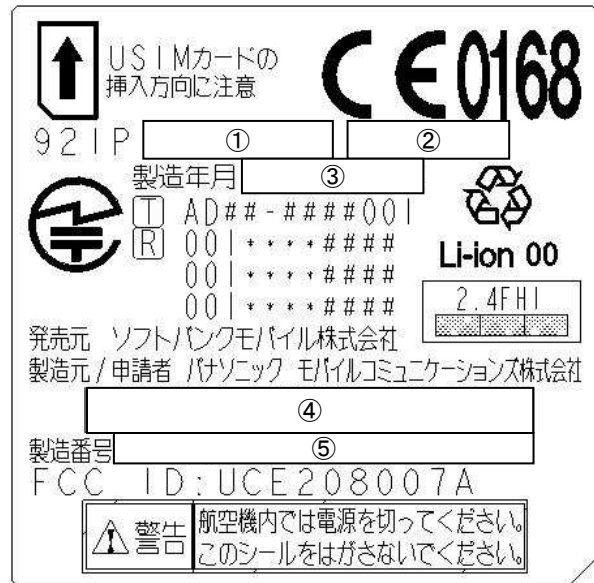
USIMカードの挿入方向に注意

CE0168

921P ① ②

製造年月 ③

T AD##-####001
R 001****####
001****####
001****####

Li-ion 00

2.4FH1

発売元 ソフトバンクモバイル株式会社
製造元/申請者 パナソニック モバイルコミュニケーションズ株式会社

④

製造番号 ⑤

FCC ID:UCE208007A

警告 航空機内では電源を切ってください。
このシールをはがさないでください。